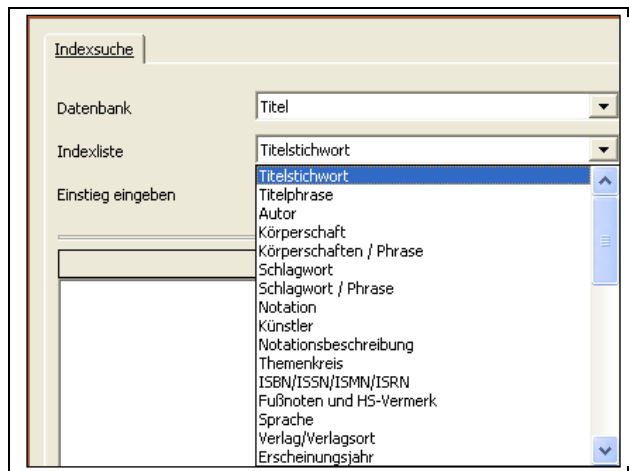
Indexsuche

Datenbank
Titel

Indexliste
Titelstichwort

Einstieg eingeben

Titelstichwort
Titelphrase
Autor
Körperschaft
Körperschaften / Phrase
Schlagwort
Schlagwort / Phrase
Notation
Künstler
Notationsbeschreibung
Themenkreis
ISBN/ISSN/ISMN/ISRN
Fußnoten und HS-Vermerk
Sprache
Verlag/Verlagsort
Erscheinungsjahr